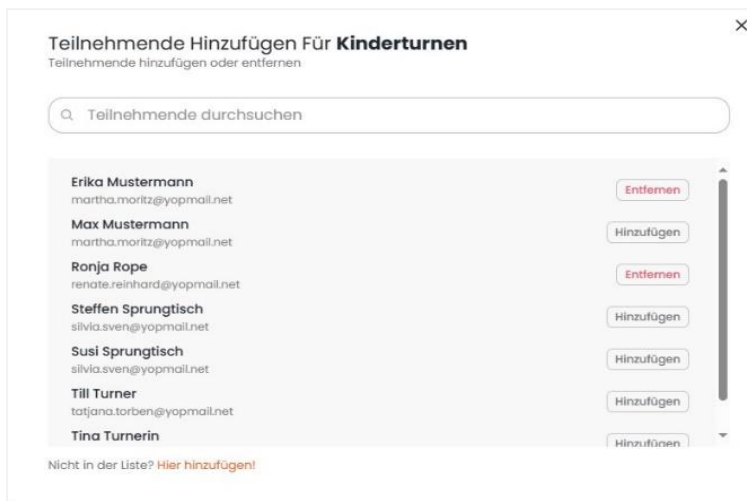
Teilnehmende Hinzufügen Für **Kinderturnen**
Teilnehmende hinzufügen oder entfernen

×

Teilnehmende durchsuchen

Erika Mustermann
martha.moritz@yopmail.net
Entfernen

Max Mustermann
martha.moritz@yopmail.net
Hinzufügen

Ronja Rope
renate.reinhard@yopmail.net
Entfernen

Steffen Sprungtisch
silvia.sven@yopmail.net
Hinzufügen

Susi Sprungtisch
silvia.sven@yopmail.net
Hinzufügen

Till Turner
tatjana.torben@yopmail.net
Hinzufügen

Tina Turnerin
Hinzufügen

Nicht in der Liste? Hier hinzufügen!